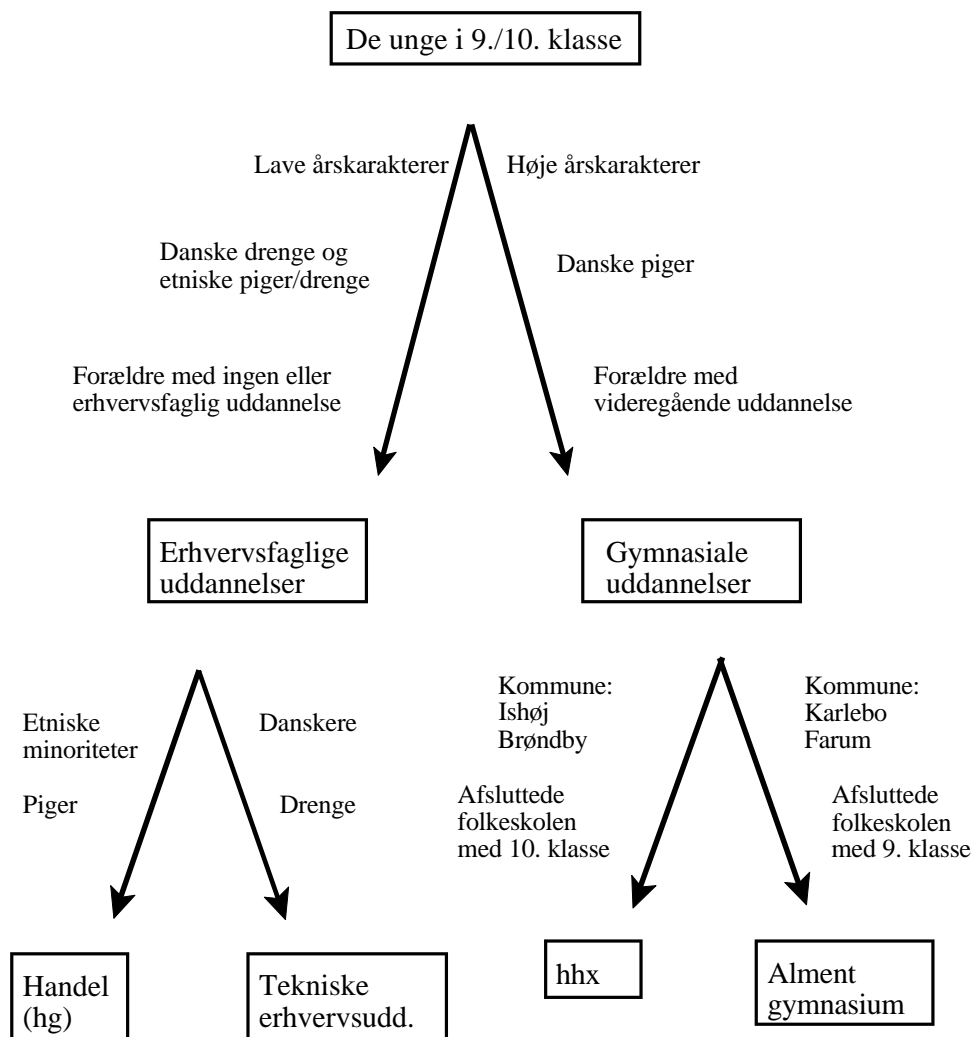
De unge i 9./10. klasse

Lave årskarakterer

Høje årskarakterer

Danske drenge og etniske piger/drenge

Danske piger

Forældre med ingen eller erhvervsfaglig uddannelse

Forældre med videregående uddannelse

Erhvervsfaglige uddannelser

Gymnasiale uddannelser

Etniske minoriteter

Danskere

Piger

Drenge

Kommune: Ishøj Brøndby

Kommune: Karlebo Farum

Afsluttede folkeskolen med 10. klasse

Afsluttede folkeskolen med 9. klasse

Handel (hg)

Tekniske erhvervsudd.

hhx

Alment gymnasium